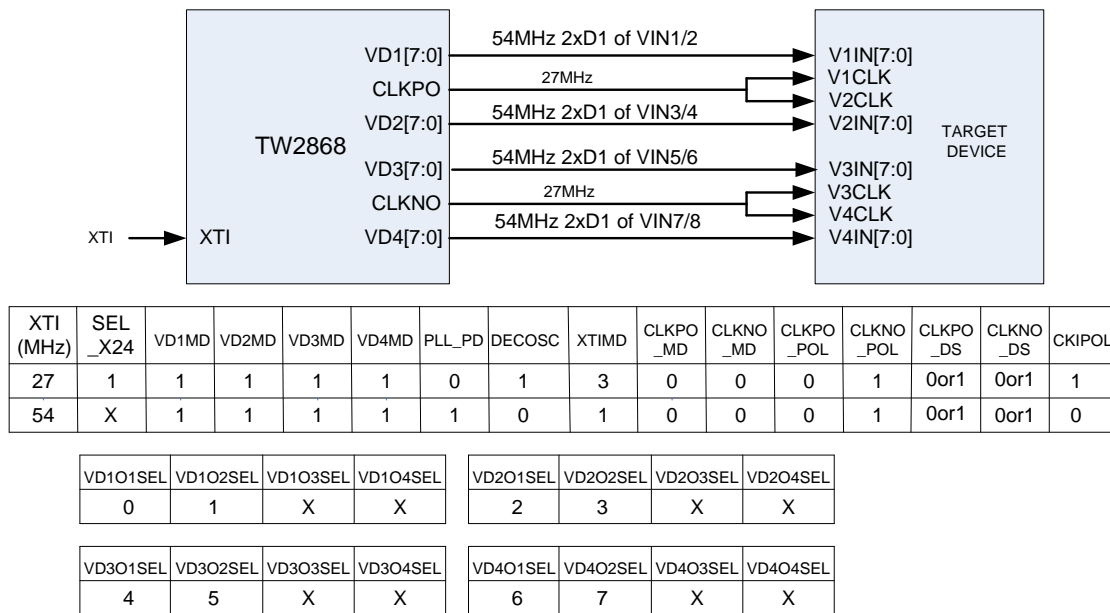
TW2868

VD1[7:0]
CLKPO
VD2[7:0]
VD3[7:0]
CLKNO
VD4[7:0]

XTI
XTI

54MHz 2xD1 of VIN1/2
27MHz
54MHz 2xD1 of VIN3/4
54MHz 2xD1 of VIN5/6
27MHz
54MHz 2xD1 of VIN7/8

V1IN[7:0]
V1CLK
V2CLK
V2IN[7:0]
TARGET DEVICE
V3IN[7:0]
V3CLK
V4CLK
V4IN[7:0]

| XTI (MHz) | SEL _X24 | VD1MD | VD2MD | VD3MD | VD4MD | PLL_PD | DECOSC | XTIMD | CLKPO _MD | CLKNO _MD | CLKPO _POL | CLKNO _POL | CLKPO _DS | CLKNO _DS | CKIPOL |
|---|---|---|---|---|---|---|---|---|---|---|---|---|---|---|---|
| 27 | 1 | 1 | 1 | 1 | 1 | 0 | 1 | 3 | 0 | 0 | 0 | 1 | 0or1 | 0or1 | 1 |
| 54 | X | 1 | 1 | 1 | 1 | 1 | 0 | 1 | 0 | 0 | 0 | 1 | 0or1 | 0or1 | 0 |

| VD1O1SEL | VD1O2SEL | VD1O3SEL | VD1O4SEL |
|---|---|---|---|
| 0 | 1 | X | X |

| VD2O1SEL | VD2O2SEL | VD2O3SEL | VD2O4SEL |
|---|---|---|---|
| 2 | 3 | X | X |

| VD3O1SEL | VD3O2SEL | VD3O3SEL | VD3O4SEL |
|---|---|---|---|
| 4 | 5 | X | X |

| VD4O1SEL | VD4O2SEL | VD4O3SEL | VD4O4SEL |
|---|---|---|---|
| 6 | 7 | X | X |